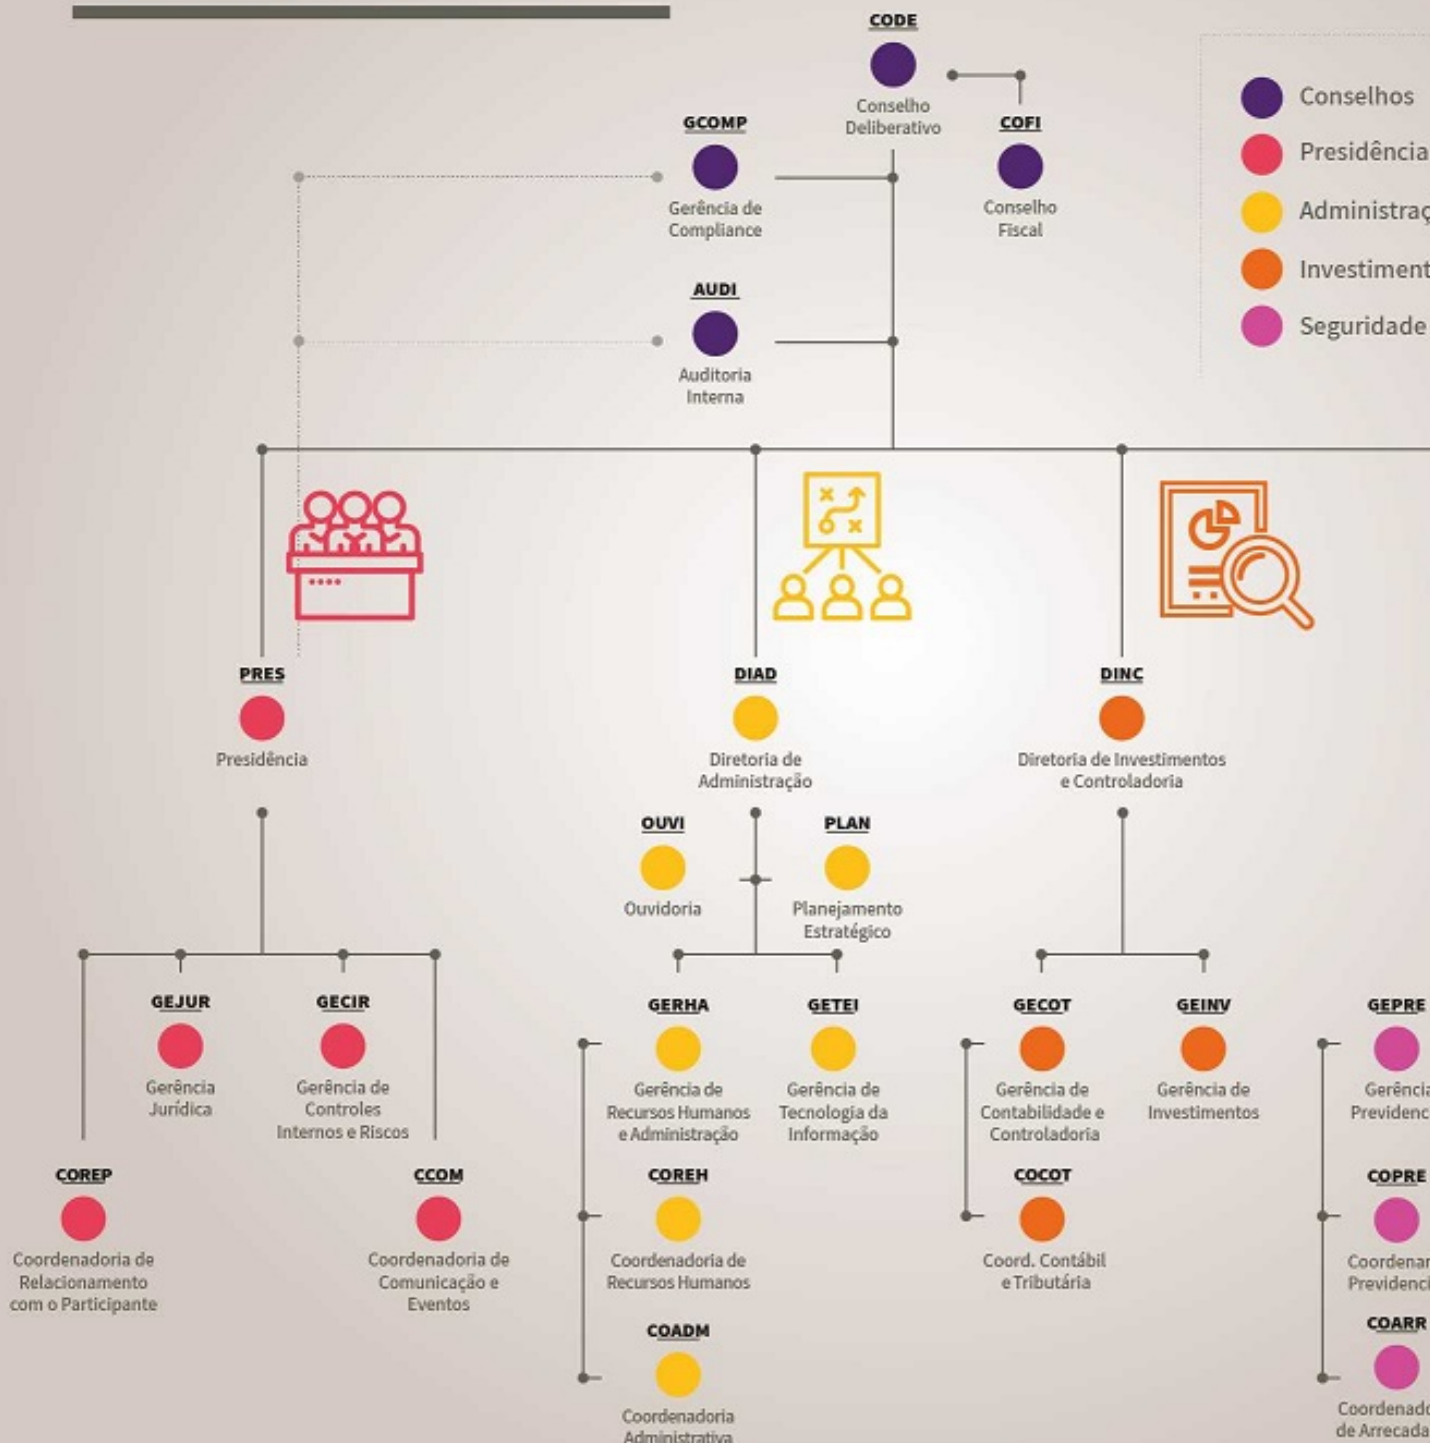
CODE
Conselho Deliberativo

COFI
Conselho Fiscal

GCOMP
Gerência de Compliance

AUDI
Auditoria Interna

Conselhos
Presidência
Administraç
Investiment
Seguridade

PRES
Presidência

DIAD
Diretoria de Administração

DINC
Diretoria de Investimentos e Controladoria

OUVI
Ouvidoria

PLAN
Planejamento Estratégico

GEJUR
Gerência Jurídica

GECIR
Gerência de Controles Internos e Riscos

COREP
Coordenadoria de Relacionamento com o Participante

CCOM
Coordenadoria de Comunicação e Eventos

GERHA
Gerência de Recursos Humanos e Administração

GETEI
Gerência de Tecnologia da Informação

COREH
Coordenadoria de Recursos Humanos

COADM
Coordenadoria Administrativa

GECOT
Gerência de Contabilidade e Controladoria

GEINV
Gerência de Investimentos

COCOT
Coord. Contábil e Tributária

GEPRE
Gerência Previdenc

COPRE
Coordenar Previdenci

COARR
Coordenado de Arrecada